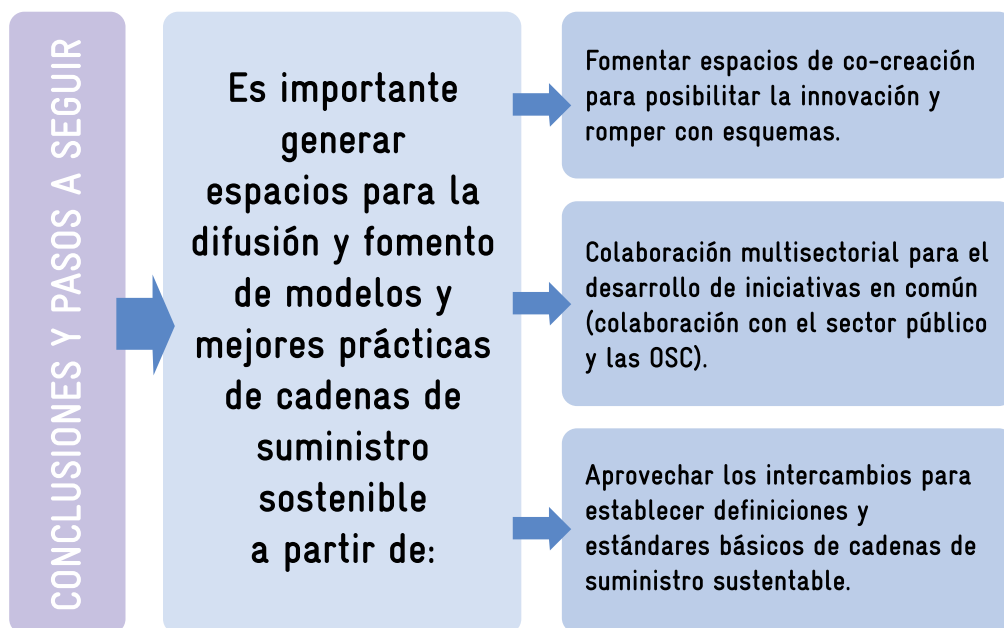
CONCLUSIONES Y PASOS A SEGUIR

Es importante generar espacios para la difusión y fomento de modelos y mejores prácticas de cadenas de suministro sostenible a partir de:

Fomentar espacios de co-creación para posibilitar la innovación y romper con esquemas.

Colaboración multisectorial para el desarrollo de iniciativas en común (colaboración con el sector público y las OSC).

Aprovechar los intercambios para establecer definiciones y estándares básicos de cadenas de suministro sustentable.